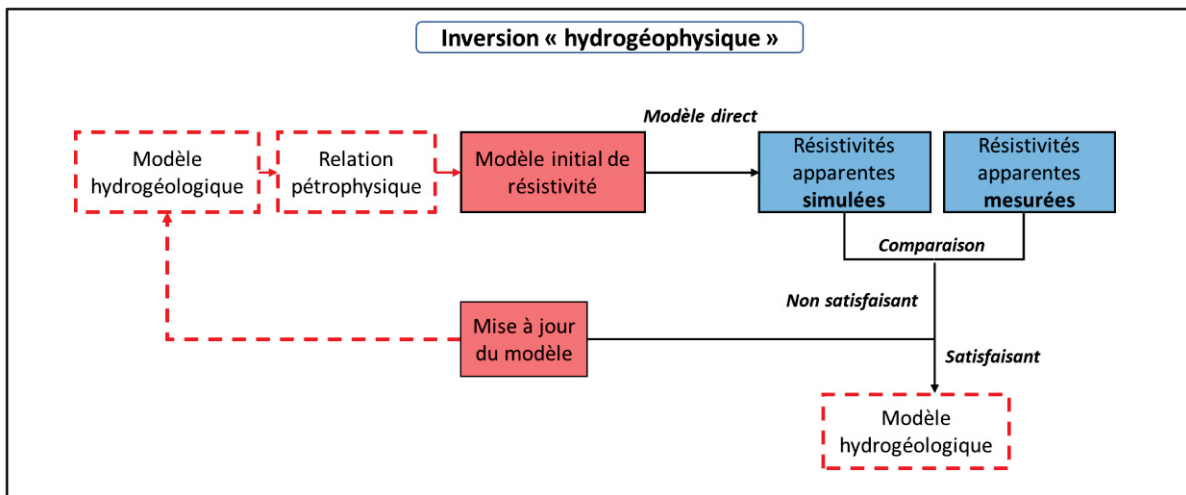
Inversion « hydrogéophysique »

Modèle direct

Modèle hydrogéologique

Relation pétrophysique

Modèle initial de résistivité

Résistivités apparentes **simulées**

Résistivités apparentes **mesurées**

Comparaison

Non satisfaisant

Mise à jour du modèle

Satisfaisant

Modèle hydrogéologique